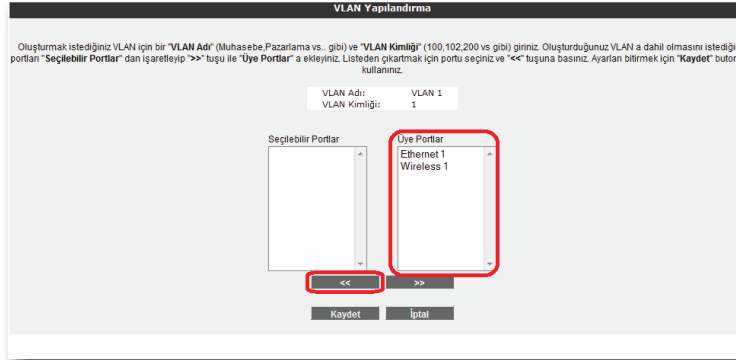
VLAN Yapılandırma

Oluşturmak istediğiniz VLAN için bir "VLAN Adı" (Muhasebe,Pazarlama vs.. gibi) ve "VLAN Kimliği" (100,102,200 vs gibi) giriniz. Oluşturduğunuz VLAN a dahil olmasını istediği portları "Seçilebilir Portlar" dan işaretleyip ">>" tuşu ile "Üye Portlar" a ekleyiniz. Listeden çıkartmak için portu seçiniz ve "<<" tuşuna basınız. Ayarları bitirmek için "Kaydet" butor kullanınız.

| VLAN Adı: | VLAN 1 |
|---|---|
| VLAN Kimliği: | 1 |

Seçilebilir Portlar

Üye Portlar
Ethernet 1
Wireless 1

<<
>>

Kaydet
İptal